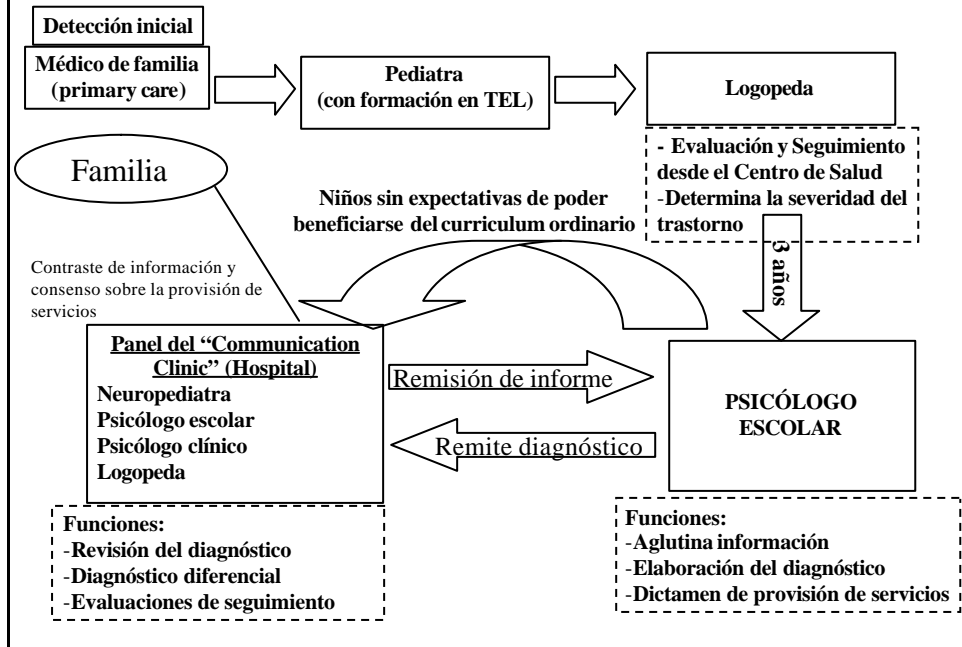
Detección inicial

Médico de familia (primary care)

Pediatra (con formación en TEL)

Logopeda

- Evaluación y Seguimiento desde el Centro de Salud
-Determina la severidad del trastorno

Familia

Niños sin expectativas de poder beneficiarse del curriculum ordinario

3 años

Contraste de información y consenso sobre la provisión de servicios

Panel del "Communication Clinic" (Hospital)
Neuropediatra
Psicólogo escolar
Psicólogo clínico
Logopeda

Remisión de informe

Remite diagnóstico

PSICÓLOGO ESCOLAR

Funciones:
-Revisión del diagnóstico
-Diagnóstico diferencial
-Evaluaciones de seguimiento

Funciones:
-Aglutina información
-Elaboración del diagnóstico
-Dictamen de provisión de servicios